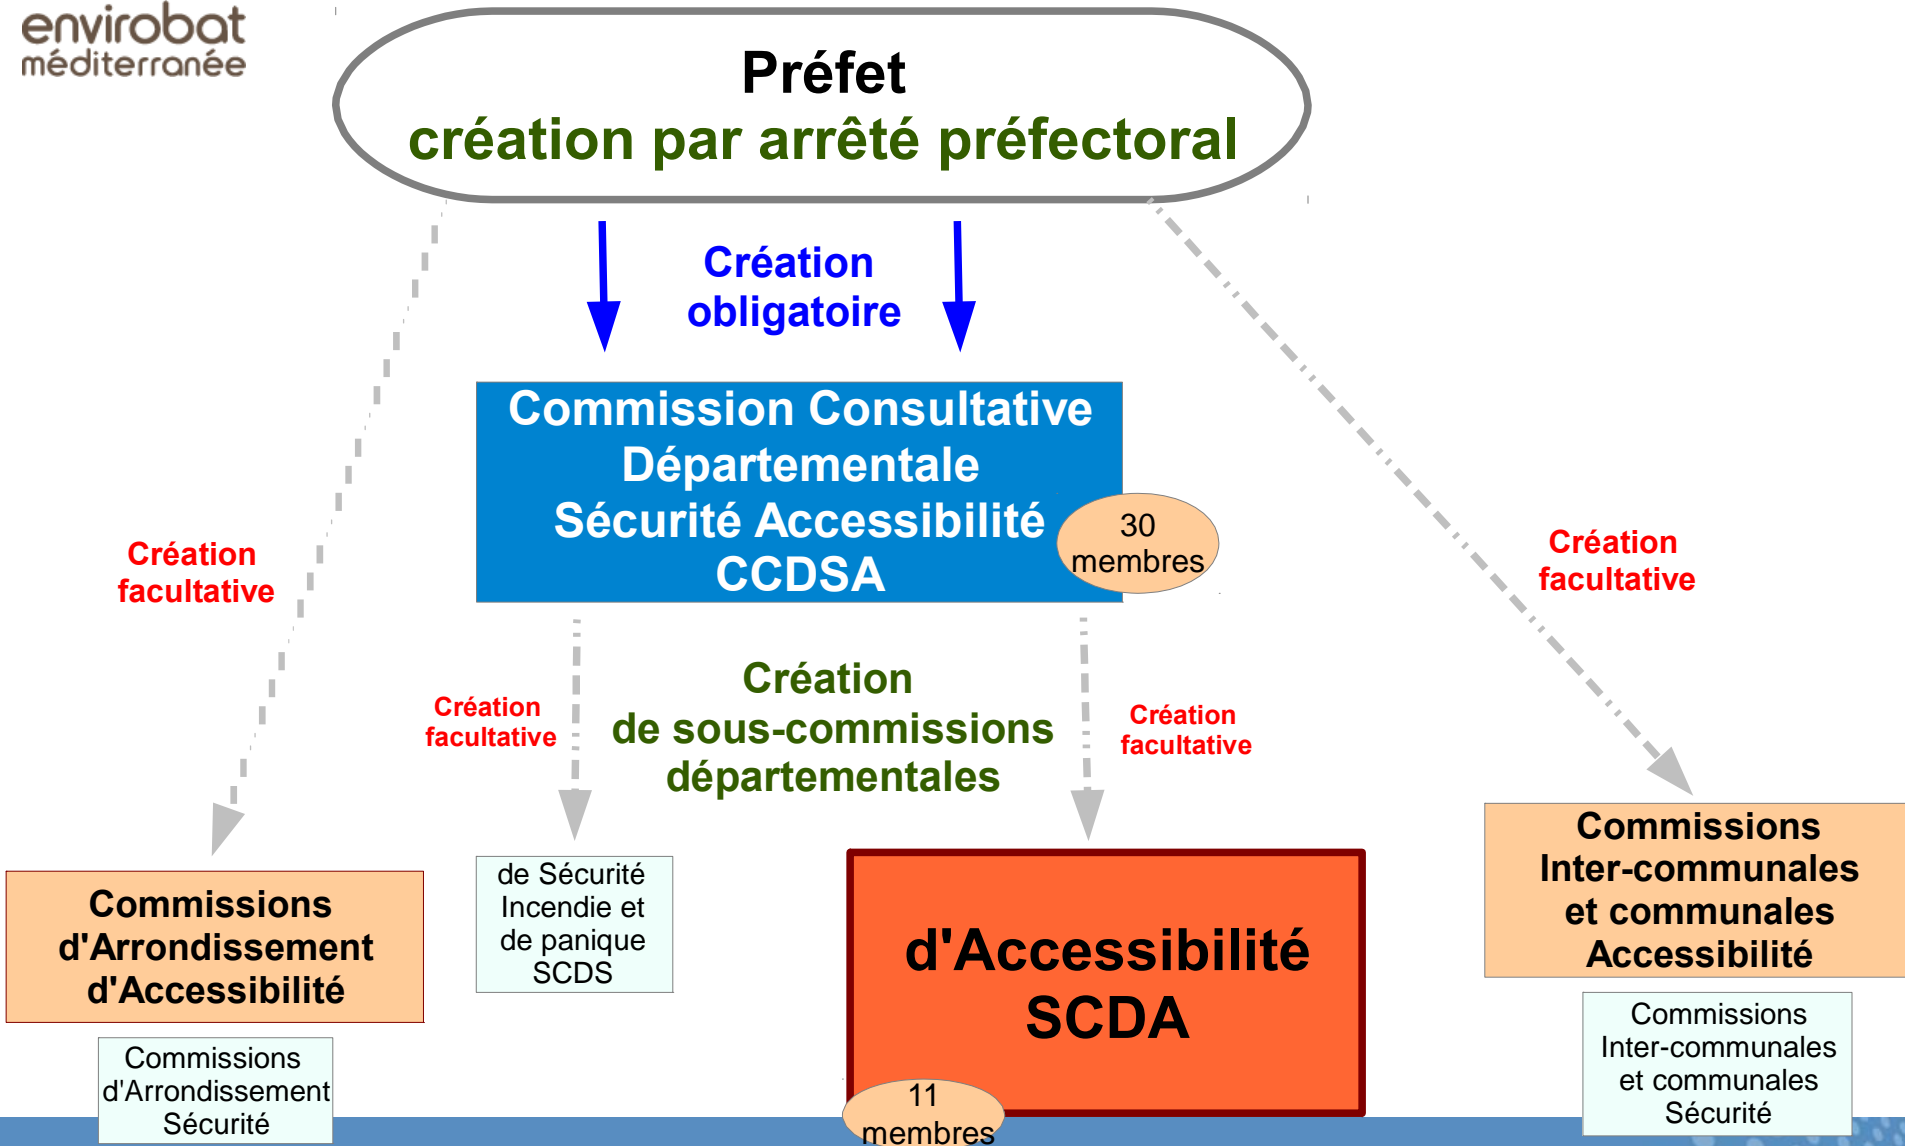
envirobat méditerranée

Préfet
création par arrêté préfectoral

Création obligatoire

Commission Consultative Départementale Sécurité Accessibilité CCDSA

30 membres

Création facultative

Création facultative

Création facultative

Création de sous-commissions départementales

Création facultative

Commissions d'Arrondissement d'Accessibilité

Commissions d'Arrondissement Sécurité

de Sécurité Incendie et de panique SCDS

d'Accessibilité SCDA

11 membres

Commissions Inter-communales et communales Accessibilité

Commissions Inter-communales et communales Sécurité